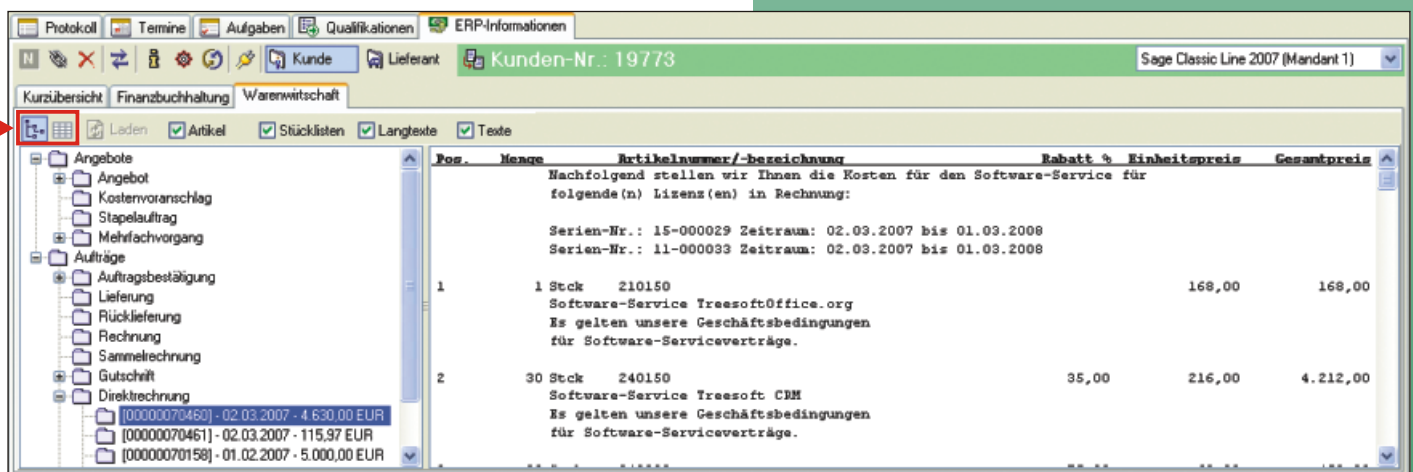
Protokoll | Termine | Aufgaben | Qualifikationen | ERP-Informationen

Kunde | Lieferant | Kunden-Nr.: 19773 | Sage Classic Line 2007 (Mandant 1)

Kurzübersicht | Finanzbuchhaltung | Warenwirtschaft

Laden | Artikel | Stücklisten | Langtexte | Texte

Angebote
Angebot
Kostenvoranschlag
Stapelauftrag
Mehrfachvorgang
Aufträge
Auftragsbestätigung
Lieferung
Rücklieferung
Rechnung
Sammelrechnung
Gutschrift
Direktrechnung
[00000070460] - 02.03.2007 - 4.630,00 EUR
[00000070461] - 02.03.2007 - 115,97 EUR
[00000070158] - 01.02.2007 - 5.000,00 EUR

| Pos. | Menge | Artikelnummer/-bezeichnung | Rabatt % | Einheitspreis | Gesamtpreis |
|---|---|---|---|---|---|
| | | Nachfolgend stellen wir Ihnen die Kosten für den Software-Service für folgende(n) Lizenz(en) in Rechnung: | | | |
| | | Serien-Nr.: 15-000029 Zeitraum: 02.03.2007 bis 01.03.2008 | | | |
| | | Serien-Nr.: 11-000033 Zeitraum: 02.03.2007 bis 01.03.2008 | | | |
| 1 | 1 Stck | 210150 Software-Service TreesoftOffice.org Es gelten unsere Geschäftsbedingungen für Software-Serviceverträge. | | 168,00 | 168,00 |
| 2 | 30 Stck | 240150 Software-Service Treesoft CRM Es gelten unsere Geschäftsbedingungen für Software-Serviceverträge. | 35,00 | 216,00 | 4.212,00 |